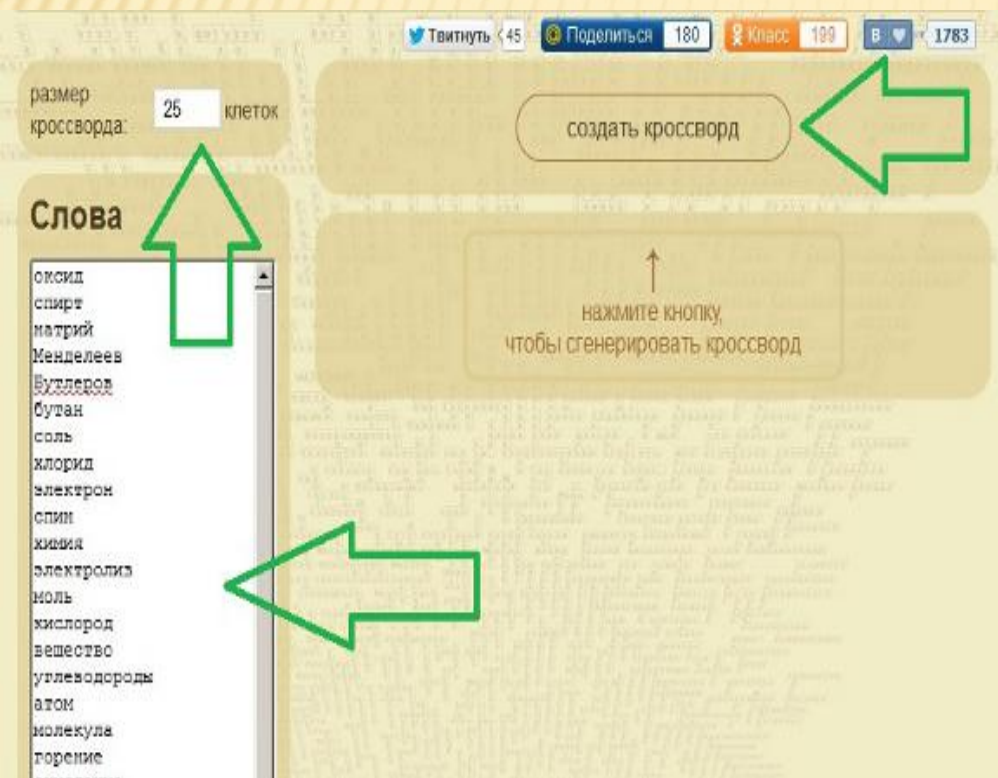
Твитнуть 45 Поделиться 180 Класс 199 В 1783

размер кроссворда: 25 клеток

создать кроссворд

Слова

оксид
спирт
натрий
Менделеев
Бутлеров
бутан
соль
хлорид
электрон
спин
химия
электролиз
моль
кислород
вещество
углеводороды
атом
молекула
горение

↑
нажмите кнопку,
чтобы сгенерировать кроссворд